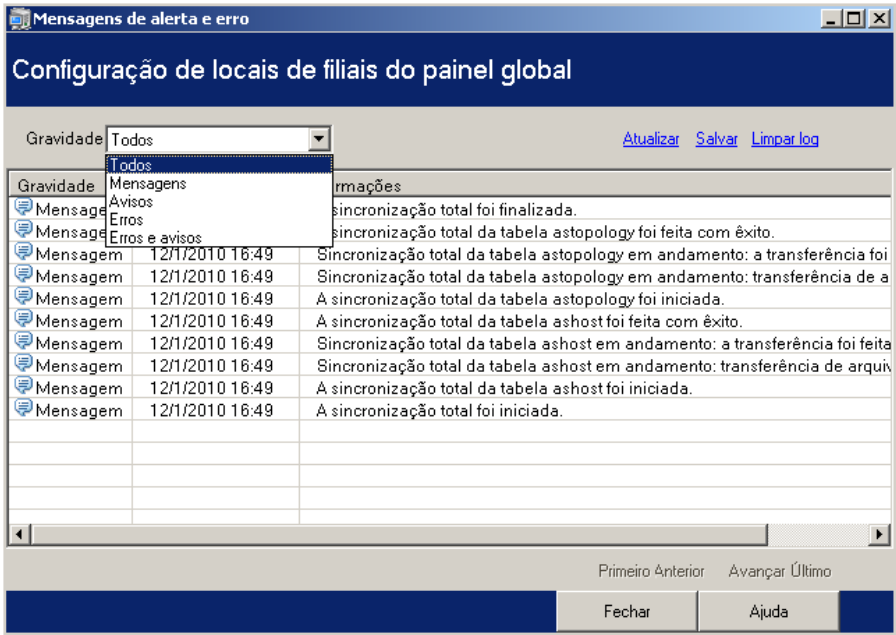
Mensagens de alerta e erro

Configuração de locais de filiais do painel global

Gravidade Todos

Atualizar Salvar Limpar log

Todos
Mensagens
Avisos
Erros
Erros e avisos

| Gravidade | | rmações |
|---|---|---|
| Mensagem | | sincronização total foi finalizada. |
| Mensagem | | sincronização total da tabela astopology foi feita com êxito. |
| Mensagem | 12/1/2010 16:49 | Sincronização total da tabela astopology em andamento: a transferência foi |
| Mensagem | 12/1/2010 16:49 | Sincronização total da tabela astopology em andamento: transferência de a |
| Mensagem | 12/1/2010 16:49 | A sincronização total da tabela astopology foi iniciada. |
| Mensagem | 12/1/2010 16:49 | A sincronização total da tabela ashost foi feita com êxito. |
| Mensagem | 12/1/2010 16:49 | Sincronização total da tabela ashost em andamento: a transferência foi feita |
| Mensagem | 12/1/2010 16:49 | Sincronização total da tabela ashost em andamento: transferência de arquiv |
| Mensagem | 12/1/2010 16:49 | A sincronização total da tabela ashost foi iniciada. |
| Mensagem | 12/1/2010 16:49 | A sincronização total foi iniciada. |

Primeiro Anterior Avançar Último

Fechar Ajuda